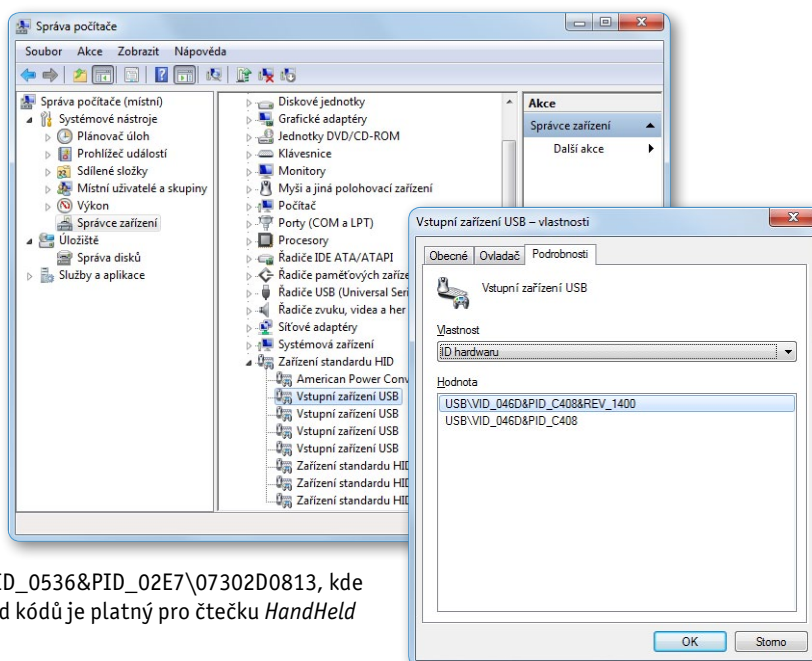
Správa počítače

Soubor Akce Zobrazit Nápověda

Správa počítače (místní)
Systémové nástroje
Plánovač úloh
Prohlížeč událostí
Sdílené složky
Místní uživatelé a skupiny
Výkon
Správce zařízení
Úložiště
Správa disků
Služby a aplikace

Diskové jednotky
Grafické adaptéry
Jednotky DVD/CD-ROM
Klávesnice
Monitory
Myši a jiná polohovací zařízení
Počítač
Porty (COM a LPT)
Procesory
Řadiče IDE ATA/ATAPI
Řadiče paměťových zaříz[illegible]
Řadiče USB (Universal Seri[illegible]
Řadiče zvuku, videa a her
Síťové adaptéry
Systémová zařízení
Zařízení standardu HID
American Power Conv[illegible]
Vstupní zařízení USB
Vstupní zařízení USB
Vstupní zařízení USB
Vstupní zařízení USB
Zařízení standardu HID
Zařízení standardu HID
Zařízení standardu HID

Akce
Správce zařízení
Další akce

Vstupní zařízení USB – vlastnosti

Obecné Ovladač Podrobnosti

Vstupní zařízení USB

Vlastnost
ID hardwaru

Hodnota
USB\VID_046D&PID_C408&REV_1400
USB\VID_046D&PID_C408

OK Storno

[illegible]ID_0536&PID_02E7\07302D0813, kde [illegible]d kódů je platný pro čtečku HandHeld